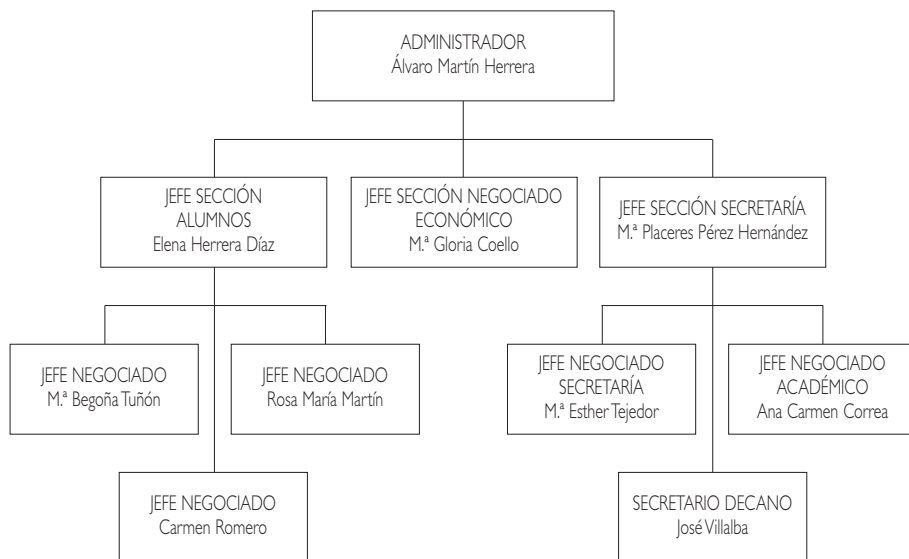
ADMINISTRADOR
Álvaro Martín Herrera

JEFE SECCIÓN ALUMNOS
Elena Herrera Díaz

JEFE SECCIÓN NEGOCIADO ECONÓMICO
M.ª Gloria Coello

JEFE SECCIÓN SECRETARÍA
M.ª Placeres Pérez Hernández

JEFE NEGOCIADO
M.ª Begoña Tuñón

JEFE NEGOCIADO
Rosa María Martín

JEFE NEGOCIADO SECRETARÍA
M.ª Esther Tejedor

JEFE NEGOCIADO ACADÉMICO
Ana Carmen Correa

JEFE NEGOCIADO
Carmen Romero

SECRETARIO DECANO
José Villalba